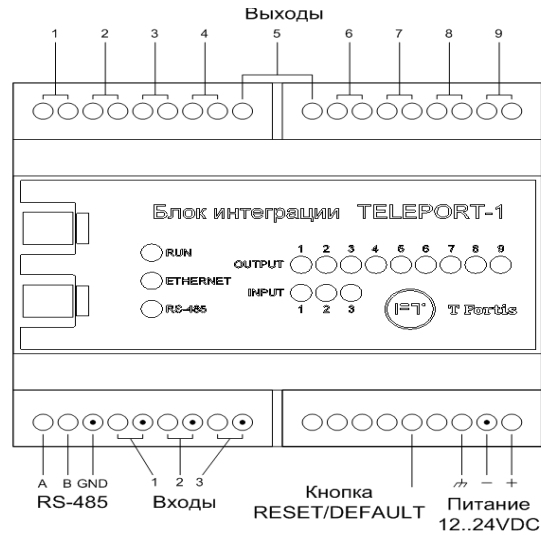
Выходы

1 2 3 4 5 6 7 8 9

Блок интеграции TELEPORT-1

RUN
ETHERNET
RS-485

OUTPUT 1 2 3 4 5 6 7 8 9

INPUT 1 2 3

IFT T Fortis

A B GND
RS-485

1 2 3
Входы

Кнопка
RESET/DEFAULT

− +
Питание
12..24VDC